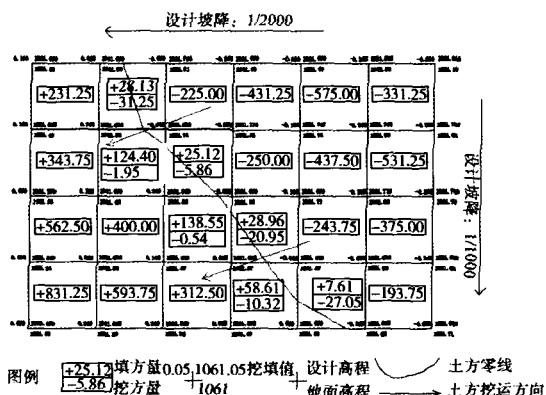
设计坡降：1/2000

| +231.25 | +28.13 -31.25 | -225.00 | -431.25 | -575.00 | -331.25 |
|---|---|---|---|---|---|
| +343.75 | +124.40 -1.95 | +25.12 -5.86 | -250.00 | -437.50 | -531.25 |
| +562.50 | +400.00 | +138.55 -0.54 | +28.96 -20.95 | -243.75 | -375.00 |
| +831.25 | +593.75 | +312.50 | +58.61 -10.32 | +7.61 -27.05 | -193.75 |

设计坡降：1/1000

图例 +25.12 填方量 -5.86 挖方量 0.05 1061.05 挖填值 设计高程 1061 地面高程 土方零线 土方挖运方向